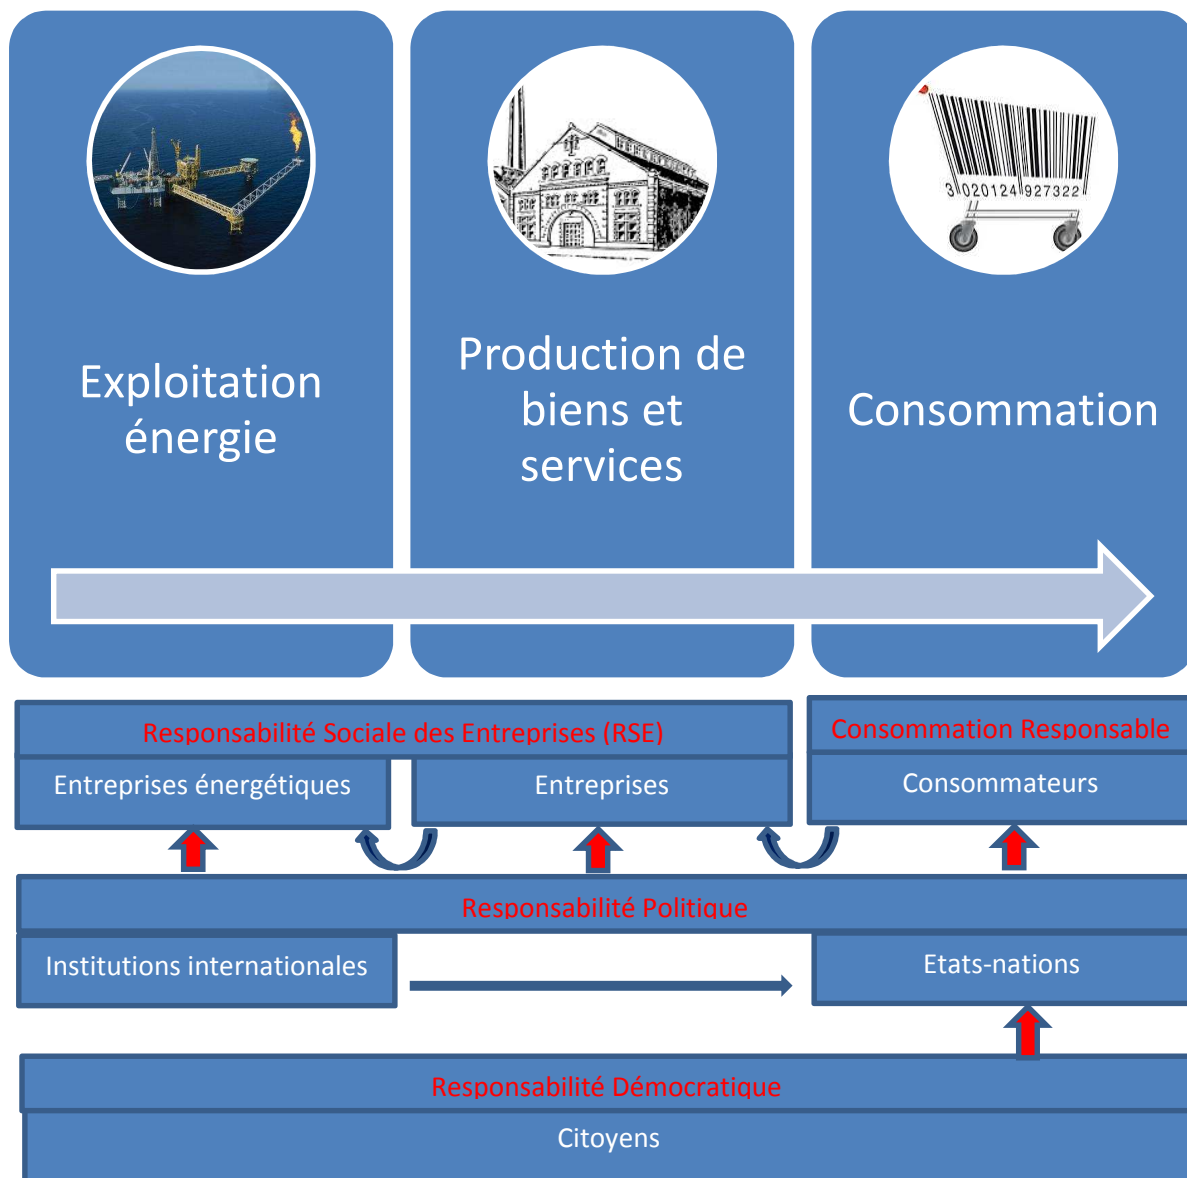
3 020124 927322

Exploitation énergie

Production de biens et services

Consommation

Responsabilité Sociale des Entreprises (RSE)

Entreprises énergétiques

Entreprises

Consommation Responsable

Consommateurs

Responsabilité Politique

Institutions internationales

Etats-nations

Responsabilité Démocratique

Citoyens